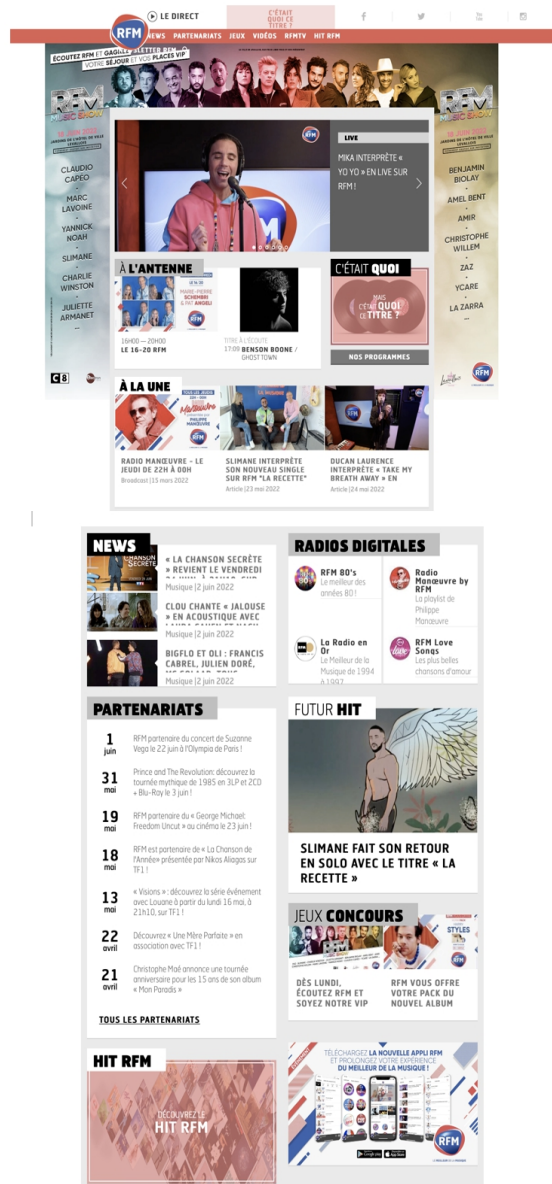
RFM LE DIRECT

C'ÉTAIT QUOI CE TITRE ?

NEWS PARTENARIATS JEUX VIDÉOS RFMTV HIT RFM

ÉCOUTEZ RFM ET GAGNEZ VOTRE SÉJOUR ET VOS PLACES VIP

RFM MUSIC SHOW

CLAUDIO CAPEO - MARC LAVOINE - YANNICK NOAH - SLIMANE - CHARLIE WINSTON - JULIETTE ARMANET ...

BENJAMIN BIOLAY - AMEL BENT - AMIR - CHRISTOPHE WILLEM - ZAZ - YCARE - LA ZARRA

LIVE

MIKA INTERPRÈTE « YO YO » EN LIVE SUR RFM !

À L'ANTENNE

16H00 — 20H00
LE 16-20 RFM

TITRE À L'ÉCOUTE
17:09 BENSON BOONE / GHOST TOWN

C'ÉTAIT QUOI

MAIS C'ÉTAIT QUOI CE TITRE ?

NOS PROGRAMMES

À LA UNE

RADIO MANŒUVRE - LE JEUDI DE 22H À 00H
Broadcast | 15 mars 2022

SLIMANE INTERPRÈTE SON NOUVEAU SINGLE SUR RFM "LA RECETTE"
Article | 23 mai 2022

DUCAN LAURENCE INTERPRÈTE « TAKE MY BREATH AWAY » EN
Article | 24 mai 2022

NEWS

« LA CHANSON SECRÈTE » REVIENT LE VENDREDI
Musique | 2 juin 2022

CLOU CHANTE « JALOUSE » EN ACOUSTIQUE AVEC
Musique | 2 juin 2022

BIGFLO ET OLI : FRANCIS CABREL, JULIEN DORÉ,
Musique | 2 juin 2022

RADIOS DIGITALES

RFM 80's
Le meilleur des années 80 !

Radio Manœuvre by RFM
La playlist de Philippe Manoeuvre

La Radio en Or
Le Meilleur de la Musique de 1994 à 1997

RFM Love Songs
Les plus belles chansons d'amour

PARTENARIATS

1 juin
RFM partenaire du concert de Suzanne Vega le 22 juin à l'Olympia de Paris !

31 mai
Prince and The Revolution: découvrez la tournée mythique de 1985 en 3LP et 2CD + Blu-Ray le 3 juin !

19 mai
RFM partenaire du « George Michael: Freedom Uncut » au cinéma le 23 juin !

18 mai
RFM est partenaire de « La Chanson de l'Année» présentée par Nikos Aliagas sur TF1 !

13 mai
« Visions » : découvrez la série évènement avec Louane à partir du lundi 16 mai, à 21h10, sur TF1 !

22 avril
Découvrez « Une Mère Parfaite » en association avec TF1 !

21 avril
Christophe Maé annonce une tournée anniversaire pour les 15 ans de son album « Mon Paradis »

TOUS LES PARTENARIATS

FUTUR HIT

SLIMANE FAIT SON RETOUR EN SOLO AVEC LE TITRE « LA RECETTE »

JEUX CONCOURS

DÈS LUNDI, ÉCOUTEZ RFM ET SOYEZ NOTRE VIP

RFM VOUS OFFRE VOTRE PACK DU NOUVEL ALBUM

HIT RFM

DÉCOUVREZ LE HIT RFM

TÉLÉCHARGEZ LA NOUVELLE APPLI RFM ET PROLONGEZ VOTRE EXPÉRIENCE DU MEILLEUR DE LA MUSIQUE !